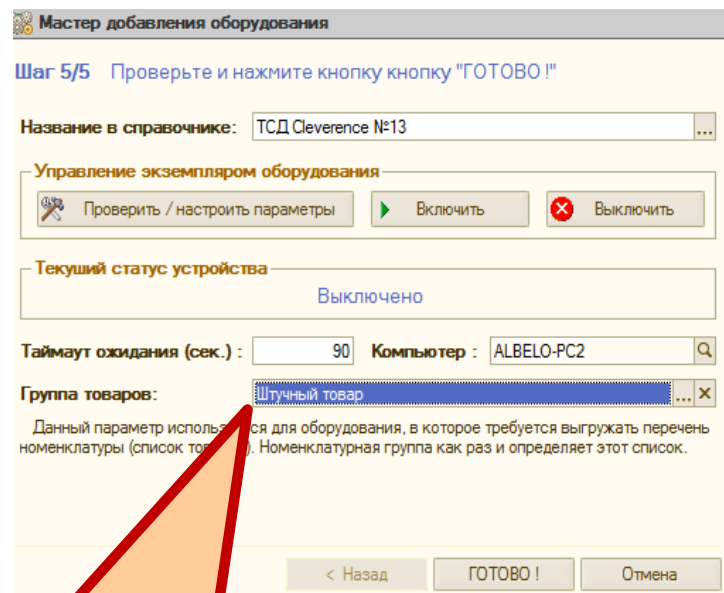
Мастер добавления оборудования

Шаг 5/5 Проверьте и нажмите кнопку кнопку "ГОТОВО !"

Название в справочнике: ТСД Cleverence №13 ...

Управление экземпляром оборудования

Проверить / настроить параметры

Включить

Выключить

Текущий статус устройства

Выключено

Таймаут ожидания (сек.) : 90 Компьютер : ALBELO-PC2

Группа товаров: Штучный товар ... ×

Данный параметр исполь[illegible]ся для оборудования, в которое требуется выгружать перечень номенклатуры (список то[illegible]). Номенклатурная группа как раз и определяет этот список.

< Назад ГОТОВО ! Отмена